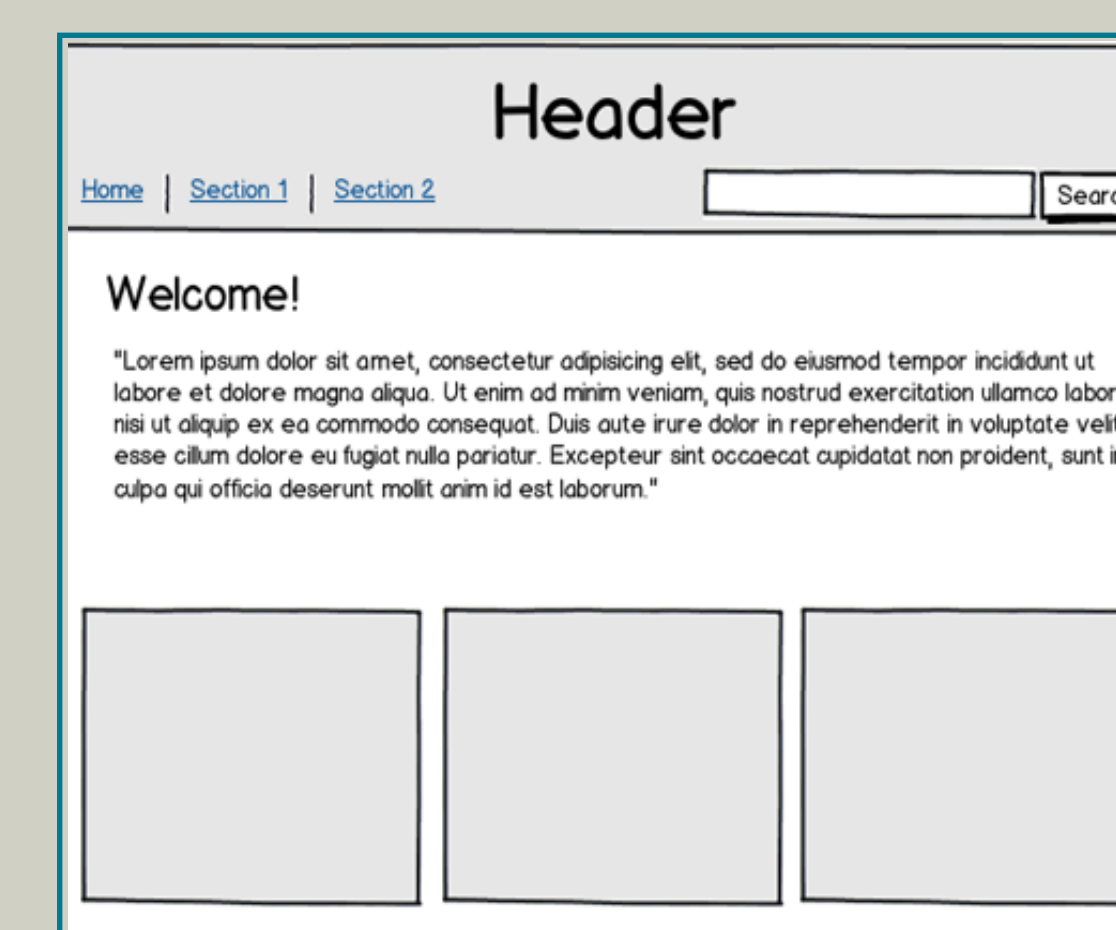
Header

Home | Section 1 | Section 2

Searc

Welcome!

"Lorem ipsum dolor sit amet, consectetur adipisicing elit, sed do eiusmod tempor incididunt ut labore et dolore magna aliqua. Ut enim ad minim veniam, quis nostrud exercitation ullamco labor nisi ut aliquip ex ea commodo consequat. Duis aute irure dolor in reprehenderit in voluptate veli esse cillum dolore eu fugiat nulla pariatur. Excepteur sint occaecat cupidatat non proident, sunt i culpa qui officia deserunt mollit anim id est laborum."